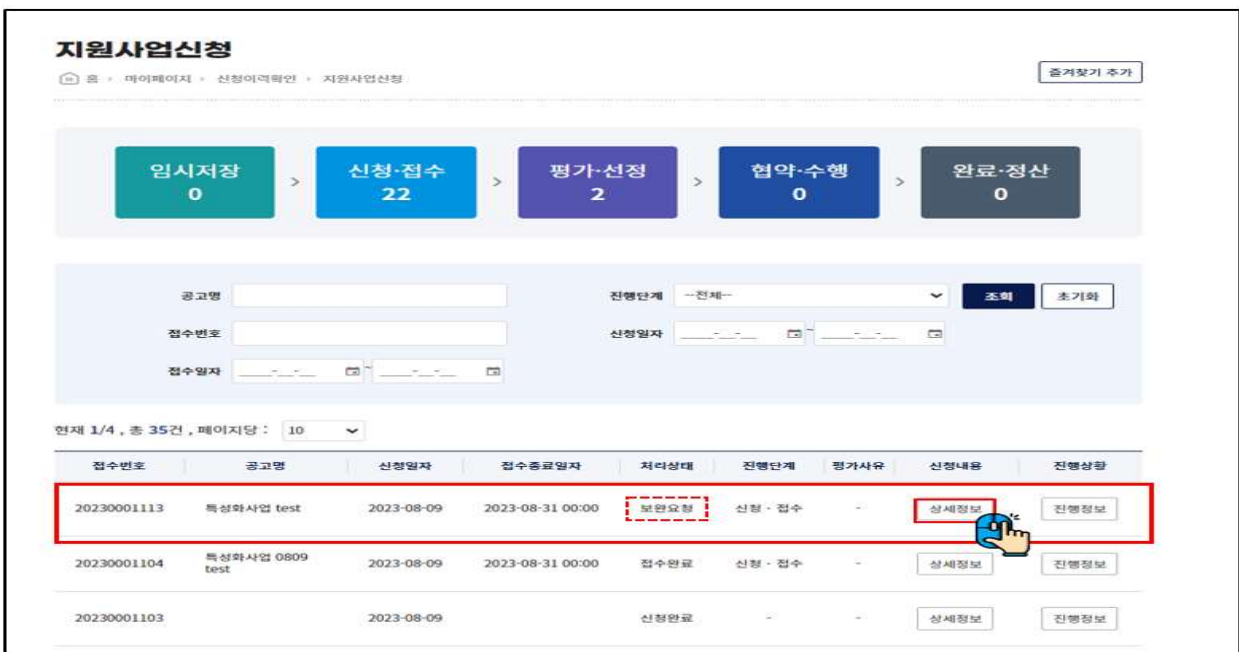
지원사업신청

홈 > 마이페이지 > 신청이력확인 > 지원사업신청

즐겨찾기 추가

임시저장 0 > 신청·접수 22 > 평가·선정 2 > 협약·수행 0 > 완료·정산 0

공고명

진행단계 --전체--

조회 초기화

접수번호

신청일자 ____-__-__ ~ ____-__-__

접수일자 ____-__-__ ~ ____-__-__

현재 1/4 , 총 35건 , 페이지당 : 10

| 접수번호 | 공고명 | 신청일자 | 접수종료일자 | 처리상태 | 진행단계 | 평가사유 | 신청내용 | 진행상황 |
|---|---|---|---|---|---|---|---|---|
| 20230001113 | 특성화사업 test | 2023-08-09 | 2023-08-31 00:00 | 보완요청 | 신청 · 접수 | - | 상세정보 | 진행정보 |
| 20230001104 | 특성화사업 0809 test | 2023-08-09 | 2023-08-31 00:00 | 접수완료 | 신청 · 접수 | - | 상세정보 | 진행정보 |
| 20230001103 | | 2023-08-09 | | 신청완료 | - | - | 상세정보 | 진행정보 |